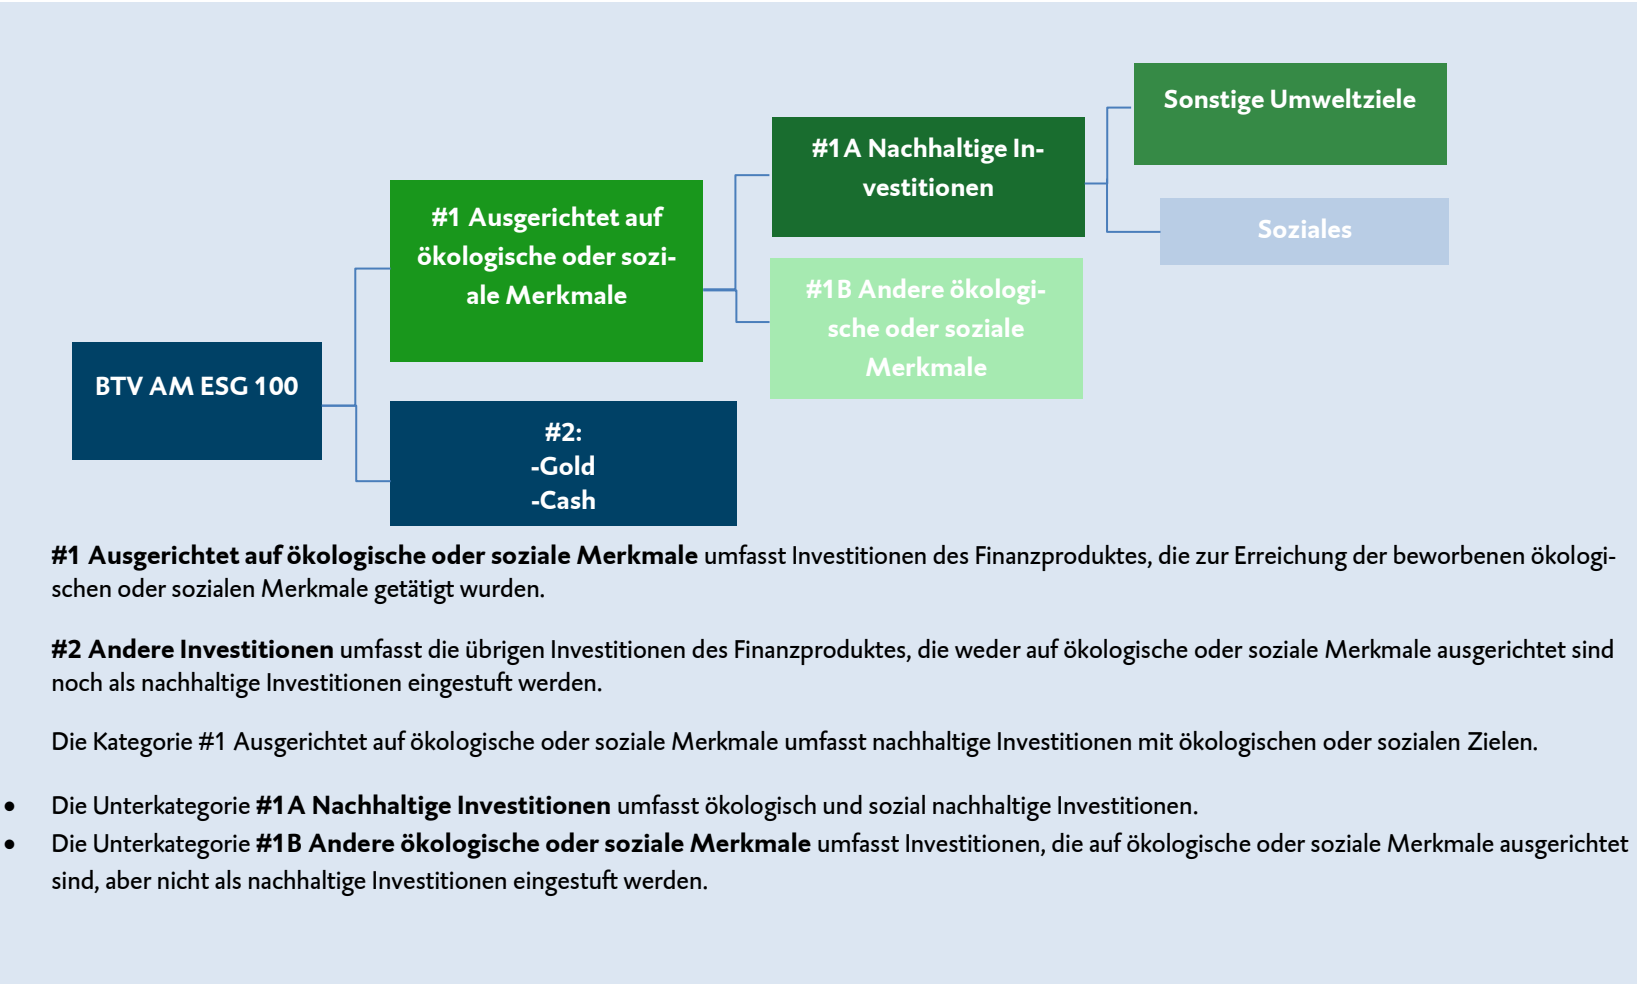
BTV AM ESG 100

#1 Ausgerichtet auf ökologische oder soziale Merkmale

#2:
-Gold
-Cash

#1 A Nachhaltige Investitionen

#1 B Andere ökologische oder soziale Merkmale

Sonstige Umweltziele

Soziales

**#1 Ausgerichtet auf ökologische oder soziale Merkmale** umfasst Investitionen des Finanzproduktes, die zur Erreichung der beworbenen ökologischen oder sozialen Merkmale getätigt wurden.

**#2 Andere Investitionen** umfasst die übrigen Investitionen des Finanzproduktes, die weder auf ökologische oder soziale Merkmale ausgerichtet sind noch als nachhaltige Investitionen eingestuft werden.

Die Kategorie #1 Ausgerichtet auf ökologische oder soziale Merkmale umfasst nachhaltige Investitionen mit ökologischen oder sozialen Zielen.

- Die Unterkategorie **#1 A Nachhaltige Investitionen** umfasst ökologisch und sozial nachhaltige Investitionen.
- Die Unterkategorie **#1 B Andere ökologische oder soziale Merkmale** umfasst Investitionen, die auf ökologische oder soziale Merkmale ausgerichtet sind, aber nicht als nachhaltige Investitionen eingestuft werden.